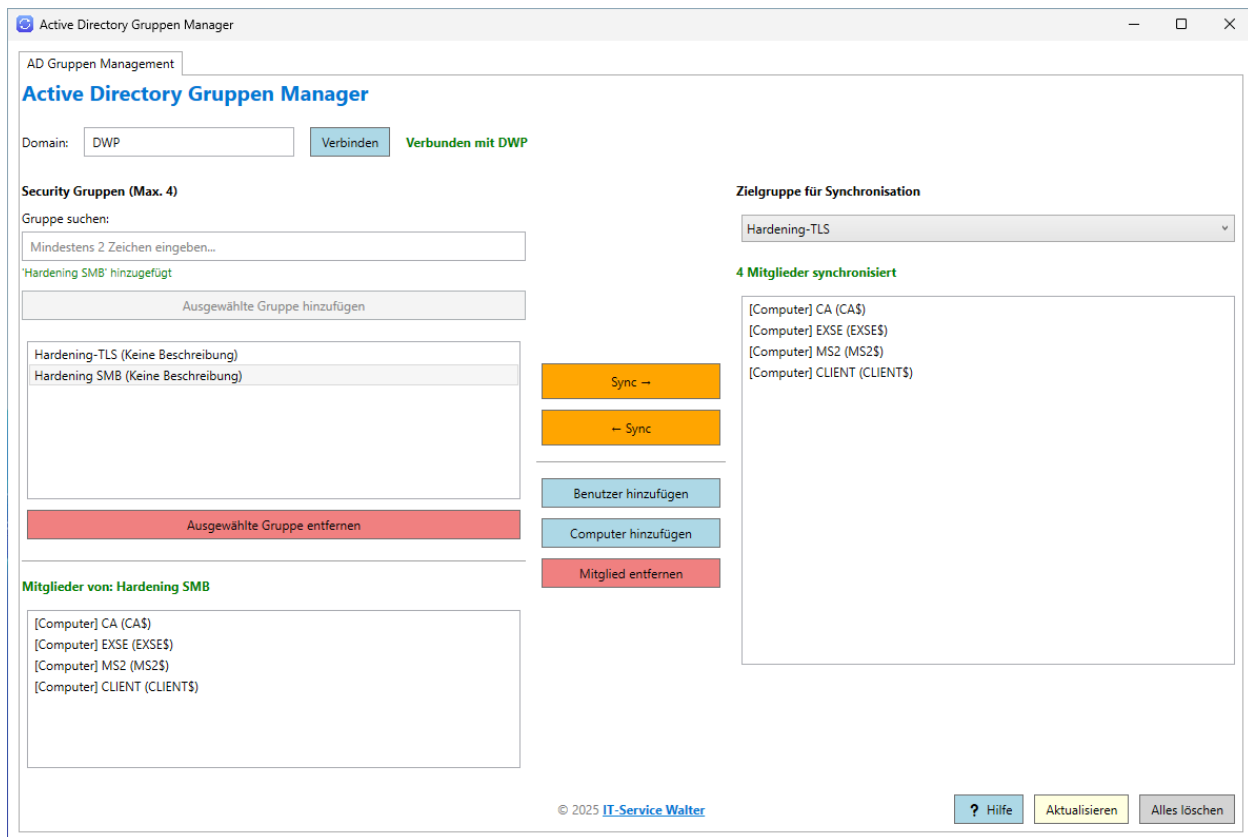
Active Directory Gruppen Manager

AD Gruppen Management

Active Directory Gruppen Manager

Domain: DWP Verbinden Verbunden mit DWP

Security Gruppen (Max. 4)

Gruppe suchen:

Mindestens 2 Zeichen eingeben...

'Hardening SMB' hinzugefügt

Ausgewählte Gruppe hinzufügen

Hardening-TLS (Keine Beschreibung)
Hardening SMB (Keine Beschreibung)

Ausgewählte Gruppe entfernen

Mitglieder von: Hardening SMB

[Computer] CA (CA$)
[Computer] EXSE (EXSE$)
[Computer] MS2 (MS2$)
[Computer] CLIENT (CLIENT$)

Sync →

← Sync

Benutzer hinzufügen

Computer hinzufügen

Mitglied entfernen

Zielgruppe für Synchronisation

Hardening-TLS

4 Mitglieder synchronisiert

[Computer] CA (CA$)
[Computer] EXSE (EXSE$)
[Computer] MS2 (MS2$)
[Computer] CLIENT (CLIENT$)

© 2025 IT-Service Walter

? Hilfe Aktualisieren Alles löschen